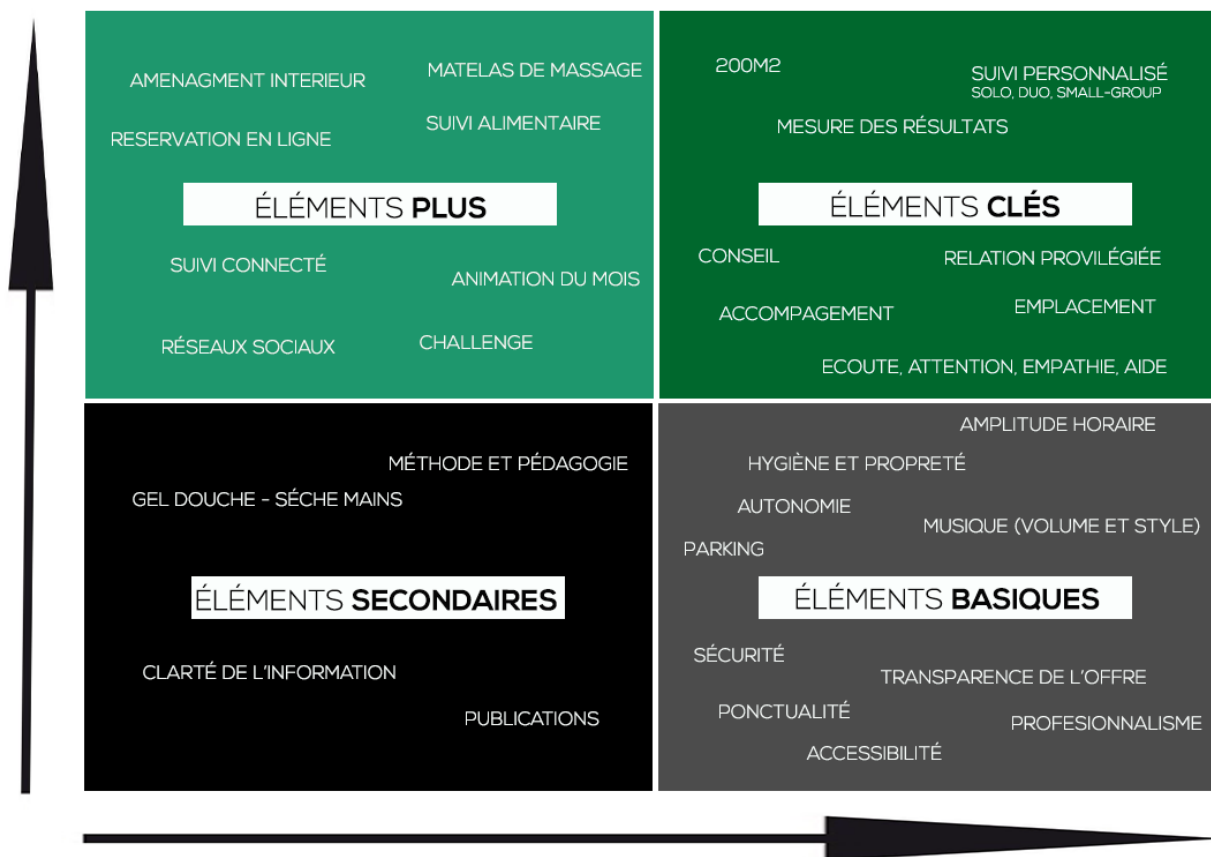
AMENAGMENT INTERIEUR

MATELAS DE MASSAGE

RESERVATION EN LIGNE

SUIVI ALIMENTAIRE

ÉLÉMENTS PLUS

SUIVI CONNECTÉ

ANIMATION DU MOIS

RÉSEAUX SOCIAUX

CHALLENGE

200M2

SUIVI PERSONNALISÉ
SOLO, DUO, SMALL-GROUP

MESURE DES RÉSULTATS

ÉLÉMENTS CLÉS

CONSEIL

RELATION PROVILÉGIÉE

ACCOMPAGEMENT

EMPLACEMENT

ECOUTE, ATTENTION, EMPATHIE, AIDE

MÉTHODE ET PÉDAGOGIE

GEL DOUCHE - SÈCHE MAINS

ÉLÉMENTS SECONDAIRES

CLARTÉ DE L'INFORMATION

PUBLICATIONS

AMPLITUDE HORAIRE

HYGIÈNE ET PROPRETÉ

AUTONOMIE

MUSIQUE (VOLUME ET STYLE)

PARKING

ÉLÉMENTS BASIQUES

SÉCURITÉ

TRANSPARENCE DE L'OFFRE

PONCTUALITÉ

PROFESIONNALISME

ACCESSIBILITÉ